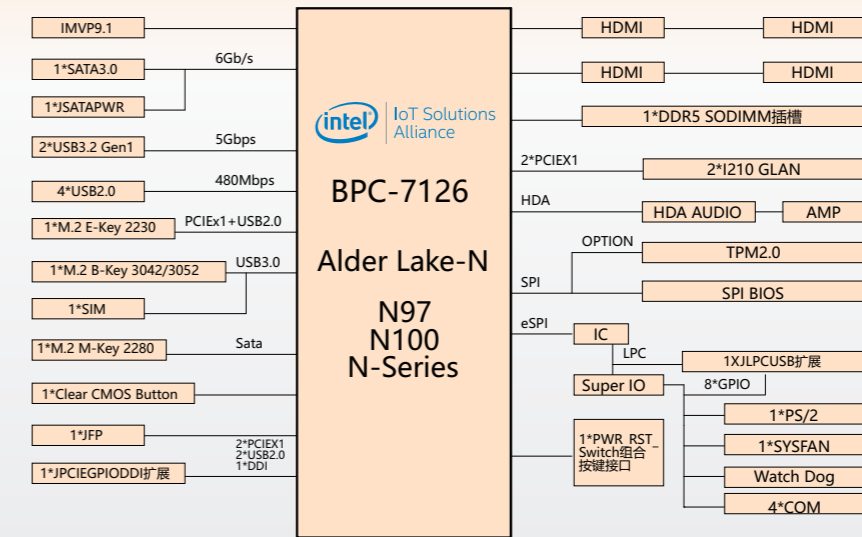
IMVP9.1

1*SATA3.0

6Gb/s

1*JSATAPWR

2*USB3.2 Gen1

5Gbps

4*USB2.0

480Mbps

1*M.2 E-Key 2230

PCIEx1+USB2.0

1*M.2 B-Key 3042/3052

USB3.0

1*SIM

1*M.2 M-Key 2280

Sata

1*Clear CMOS Button

1*JFP

2*PCIEX1
2*USB2.0
1*DDI

1*JPCIEGPIODDI扩展

intel. IoT Solutions Alliance

BPC-7126

Alder Lake-N

N97
N100
N-Series

HDMI

HDMI

HDMI

HDMI

1*DDR5 SODIMM插槽

2*PCIEX1

2*I210 GLAN

HDA

HDA AUDIO

AMP

OPTION

TPM2.0

SPI

SPI BIOS

eSPI

IC

LPC

1XJLPCUSB扩展

Super IO

8*GPIO

1*PS/2

1*SYSFAN

Watch Dog

4*COM

1*PWR_RST_Switch组合按键接口